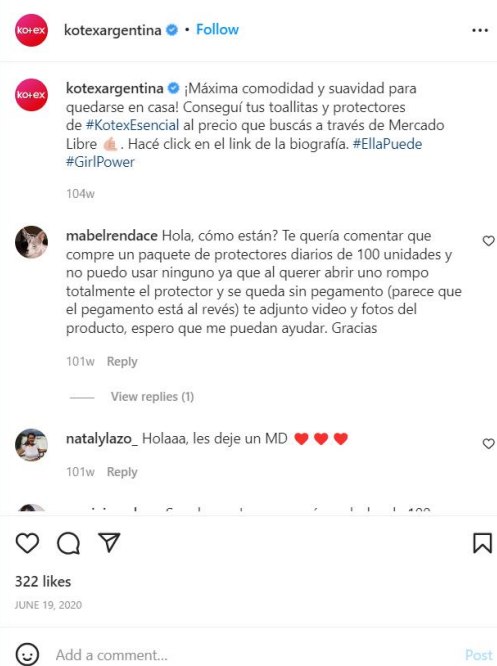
ko+ex kotexargentina • Follow

ko+ex kotexargentina ¡Máxima comodidad y suavidad para quedarse en casa! Conseguí tus toallitas y protectores de #KotexEsencial al precio que buscás a través de Mercado Libre 👆🏻. Hacé click en el link de la biografía. #EllaPuede #GirlPower

104w

mabelrendace Hola, cómo están? Te quería comentar que compre un paquete de protectores diarios de 100 unidades y no puedo usar ninguno ya que al querer abrir uno rompo totalmente el protector y se queda sin pegamento (parece que el pegamento está al revés) te adjunto video y fotos del producto, espero que me puedan ayudar. Gracias

101w Reply

View replies (1)

natalylazo_ Holaaa, les deje un MD ❤️ ❤️ ❤️

101w Reply

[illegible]

322 likes

JUNE 19, 2020

Add a comment... Post